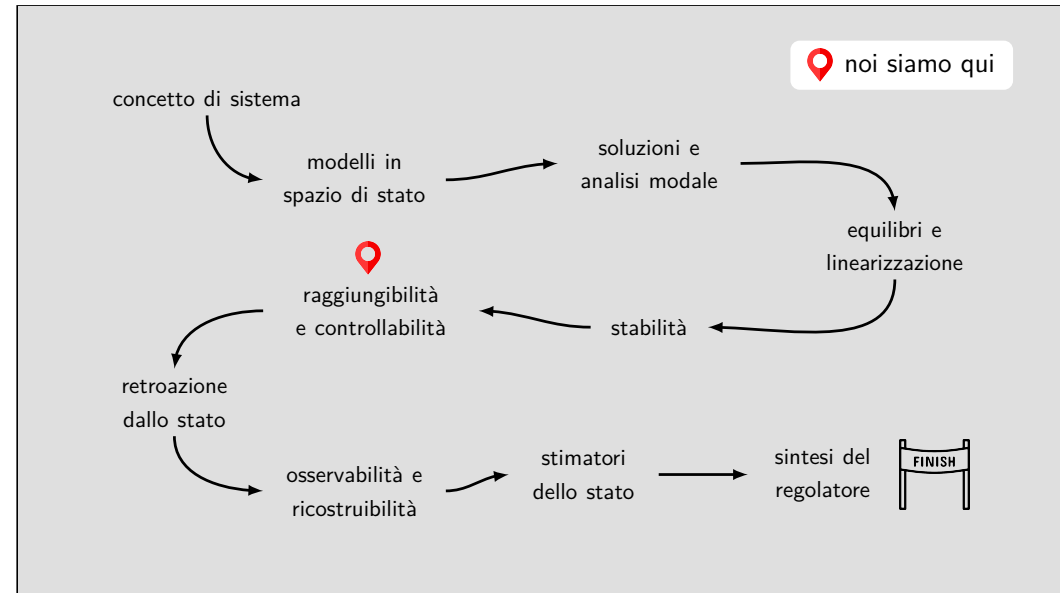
noi siamo qui

concetto di sistema

modelli in spazio di stato

soluzioni e analisi modale

equilibri e linearizzazione

stabilità

raggiungibilità e controllabilità

retroazione dallo stato

osservabilità e ricostruibilità

stimatori dello stato

sintesi del regolatore

FINISH